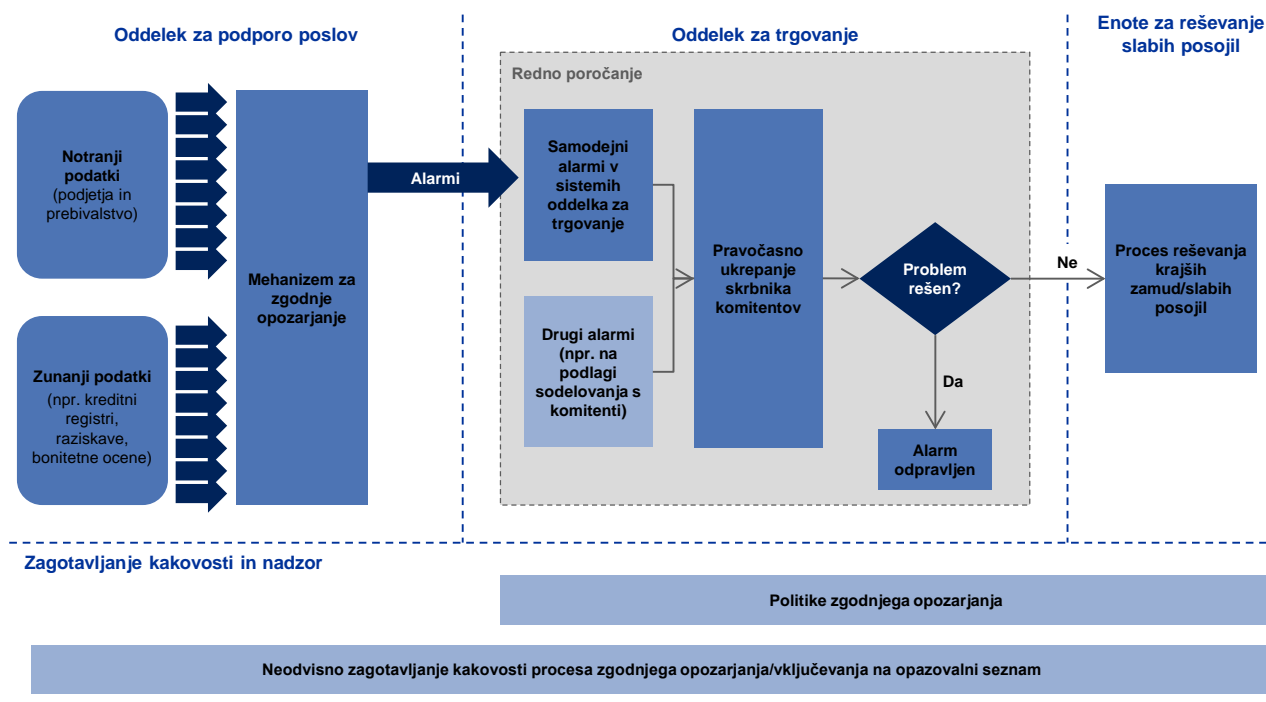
Oddelek za podporo poslov

Oddelek za trgovanje

Enote za reševanje slabih posojil

Redno poročanje

Notranji podatki (podjetja in prebivalstvo)

Zunanji podatki (npr. kreditni registri, raziskave, bonitetne ocene)

Mehanizem za zgodnje opozarjanje

Alarmi

Samodejni alarmi v sistemih oddelka za trgovanje

Drugi alarmi (npr. na podlagi sodelovanja s komitenti)

Pravočasno ukrepanje skrbnika komitentov

Problem rešen?

Ne

Da

Alarm odpravljen

Proces reševanja krajših zamud/slabih posojil

Zagotavljanje kakovosti in nadzor

Politike zgodnjega opozarjanja

Neodvisno zagotavljanje kakovosti procesa zgodnjega opozarjanja/vključevanja na opazovalni seznam